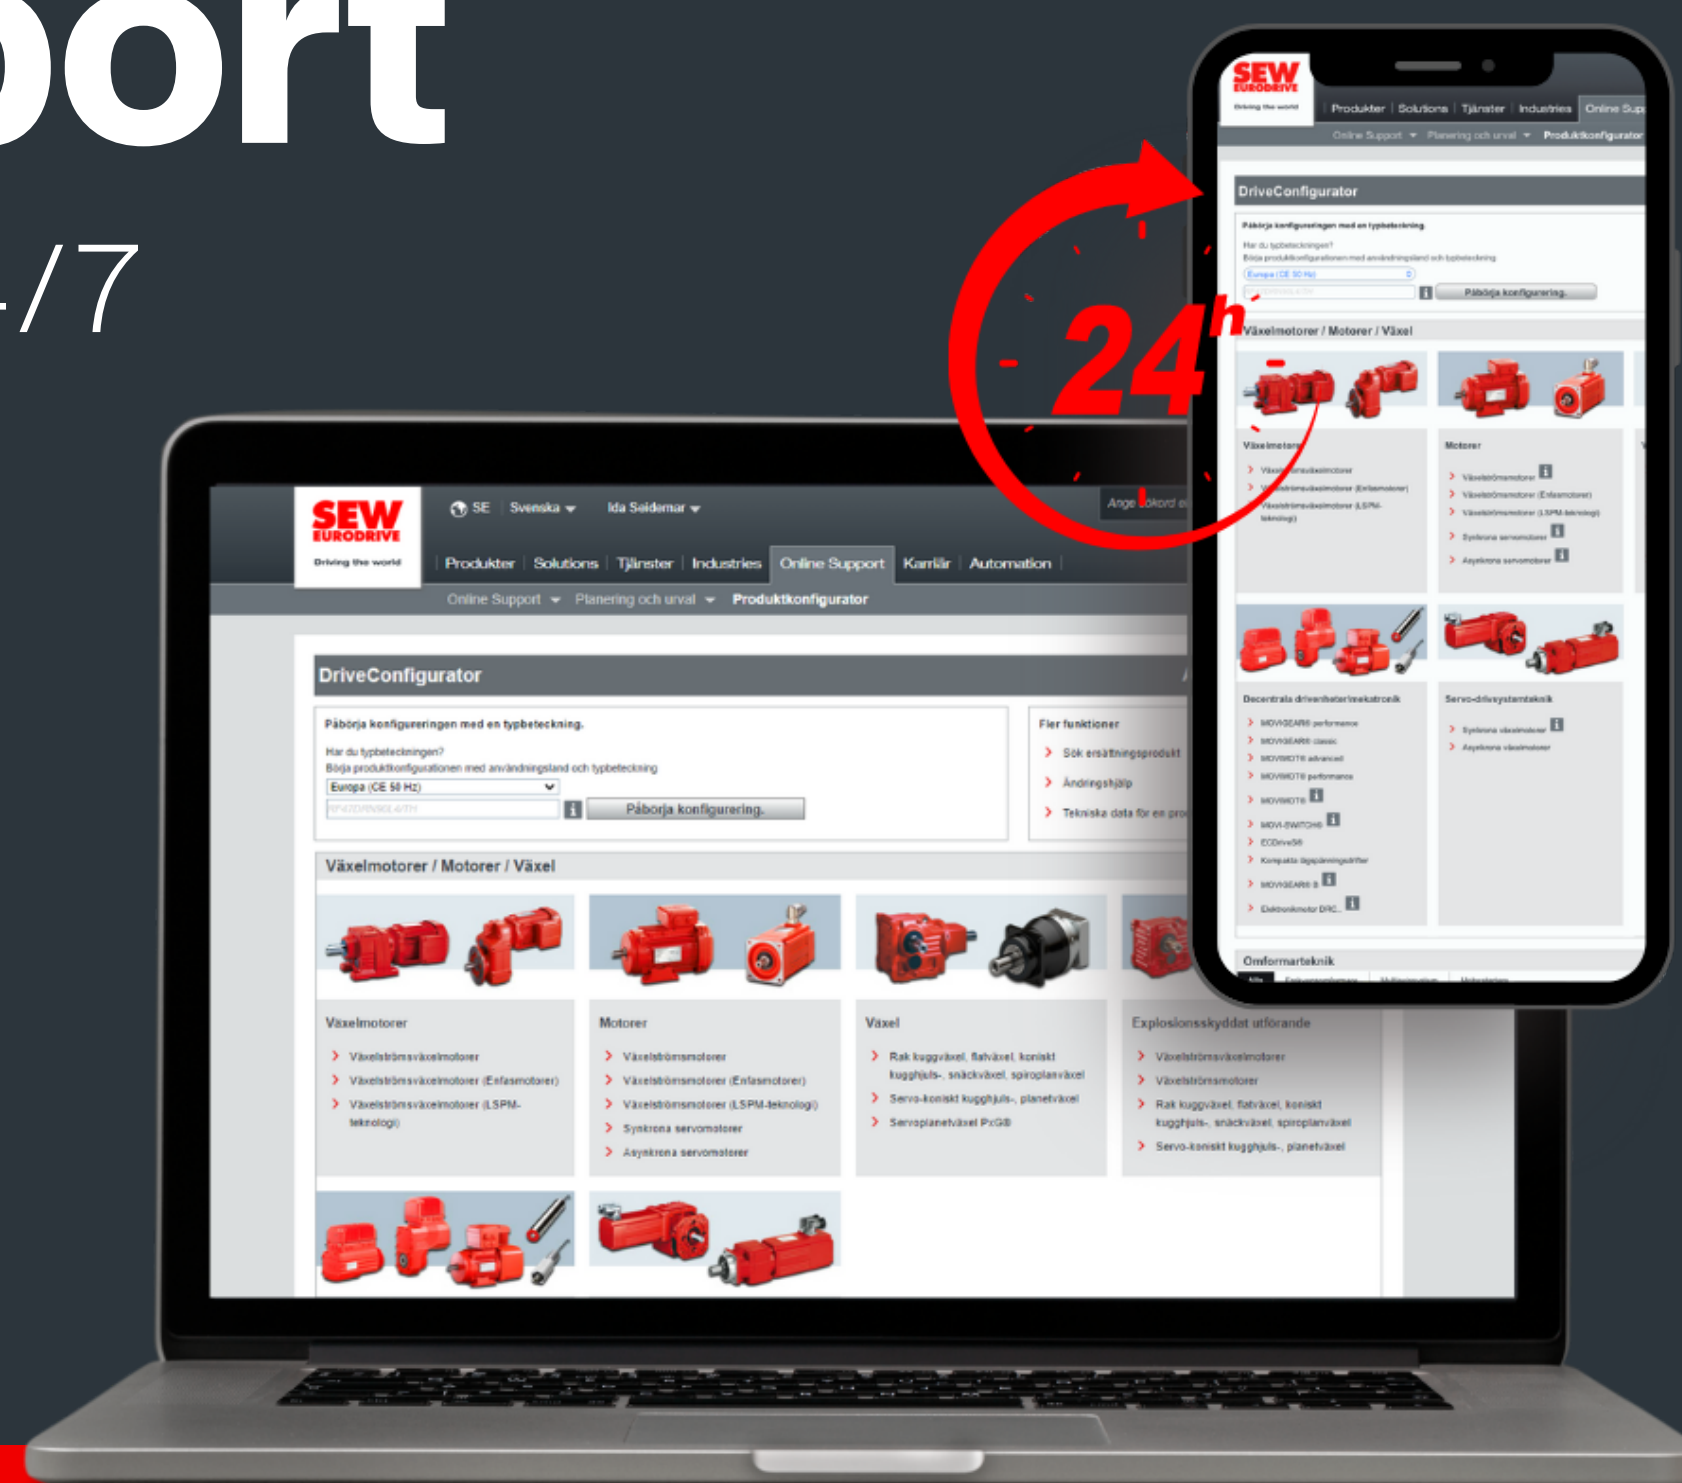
port

4/7

24h

SEW EURODRIVE
Driving the world

SE Svenska Ida Seidemar

Ange sökord e

Produkter Solutions Tjänster Industries Online Support Karriär Automation

Online Support Planering och urval Produktkonfigurator

DriveConfigurator

Påbörja konfigureringen med en typbeteckning.

Har du typbeteckningen?
Börja produktkonfigurationen med användningsland och typbeteckning

Europa (CE 50 Hz)

Påbörja konfigurering.

Fler funktioner

Sök ersättningsprodukt

Ändringshjälp

Tekniska data för en pro

Växelmotorer / Motorer / Växel

Växelmotorer

Växelströmsväxelmotorer

Växelströmsväxelmotorer (Enfasmotorer)

Växelströmsväxelmotorer (LSPM-teknologi)

Motorer

Växelströmsmotorer

Växelströmsmotorer (Enfasmotorer)

Växelströmsmotorer (LSPM-teknologi)

Synkrona servomotorer

Asynkrona servomotorer

Växel

Rak kuggväxel, flatväxel, koniskt kugghjuls-, snäckväxel, spiroplanväxel

Servo-koniskt kugghjuls-, planetväxel

Servoplanetväxel PxG®

Explosionsskyddat utförande

Växelströmsväxelmotorer

Växelströmsmotorer

Rak kuggväxel, flatväxel, koniskt kugghjuls-, snäckväxel, spiroplanväxel

Servo-koniskt kugghjuls-, planetväxel

SEW EURODRIVE
Driving the world

Produkter Solutions Tjänster Industries Online Sup

Online Support Planering och urval Produktkonfigurator

DriveConfigurator

Påbörja konfigureringen med en typbeteckning.

Har du typbeteckningen?
Börja produktkonfigurationen med användningsland och typbeteckning

Europa (CE 50 Hz)

Påbörja konfigurering.

Växelmotorer / Motorer / Växel

Växelmotorer

Motorer

Växelströmsmotorer

Växelströmsmotorer (Enfasmotorer)

Växelströmsmotorer (LSPM-teknologi)

Synkrona servomotorer

Asynkrona servomotorer

Decentrala drivenheter/mekatronik

MOVIGEAR® performance

MOVIGEAR® classic

MOVIMOT® advanced

MOVIMOT® performance

MOVIMOT®

MOVI-SWITCH®

ECDriveS®

Kompakta lågspänningsdrifter

MOVIGEAR® B

Elektronikmotor DRC..

Servo-drivsystemteknik

Synkrona växelmotorer

Asynkrona växelmotorer

Omformarteknik